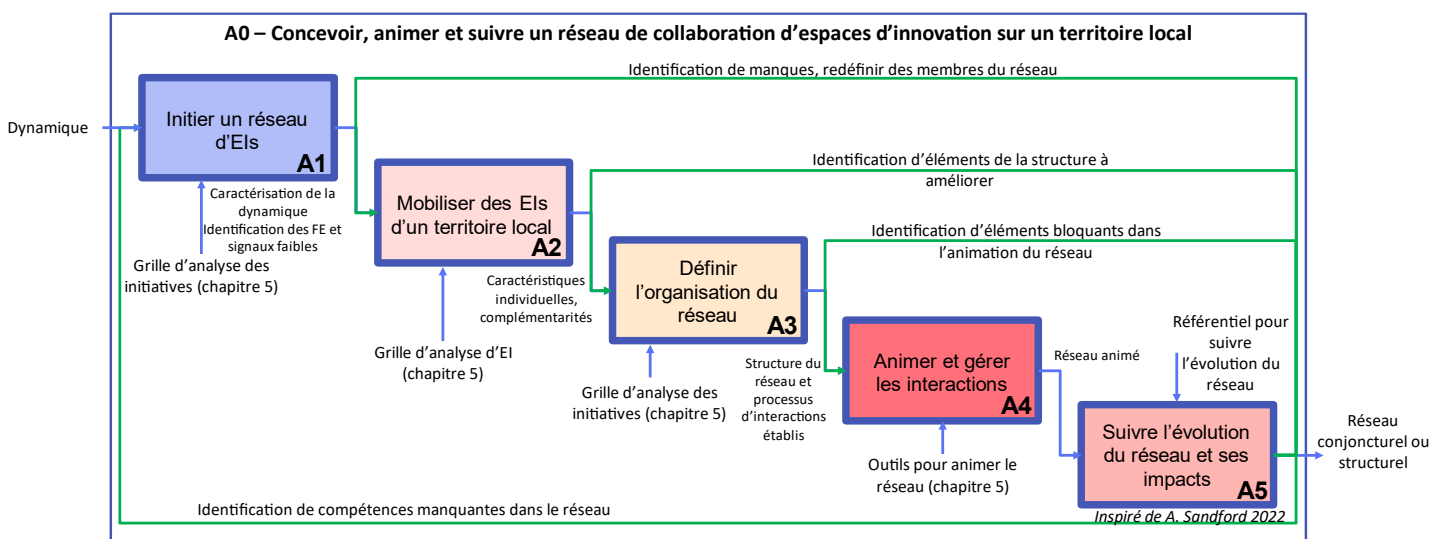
A0 – Concevoir, animer et suivre un réseau de collaboration d'espaces d'innovation sur un territoire local

Identification de manques, redéfinir des membres du réseau

Dynamique

Initier un réseau d'EIs
A1

Caractérisation de la dynamique
Identification des FE et signaux faibles

Grille d'analyse des initiatives (chapitre 5)

Identification d'éléments de la structure à améliorer

Mobiliser des EIs d'un territoire local
A2

Caractéristiques individuelles, complémentarités

Grille d'analyse d'EI (chapitre 5)

Identification d'éléments bloquants dans l'animation du réseau

Définir l'organisation du réseau
A3

Grille d'analyse des initiatives (chapitre 5)

Structure du réseau et processus d'interactions établis

Animer et gérer les interactions
A4

Réseau animé

Outils pour animer le réseau (chapitre 5)

Référentiel pour suivre l'évolution du réseau

Suivre l'évolution du réseau et ses impacts
A5

Réseau conjoncturel ou structurel

Identification de compétences manquantes dans le réseau

Inspiré de A. Sandford 2022